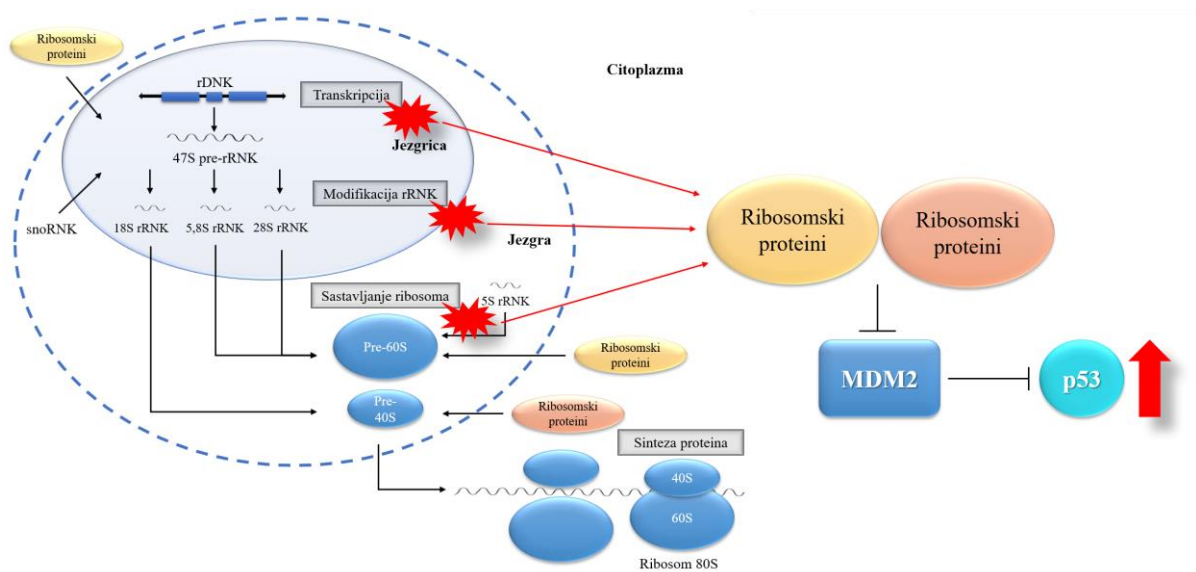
Ribosomski proteini

Citoplazma

rDNK

Transkripcija

47S pre-rRNK

Jezgrica

Modifikacija rRNK

snoRNK

18S rRNK

5,8S rRNK

28S rRNK

Jezgra

Ribosomski proteini

Ribosomski proteini

5S rRNK

Sastavljanje ribosoma

Pre-60S

Ribosomski proteini

MDM2

p53

Pre-40S

Ribosomski proteini

Sinteza proteina

40S

60S

Ribosom 80S